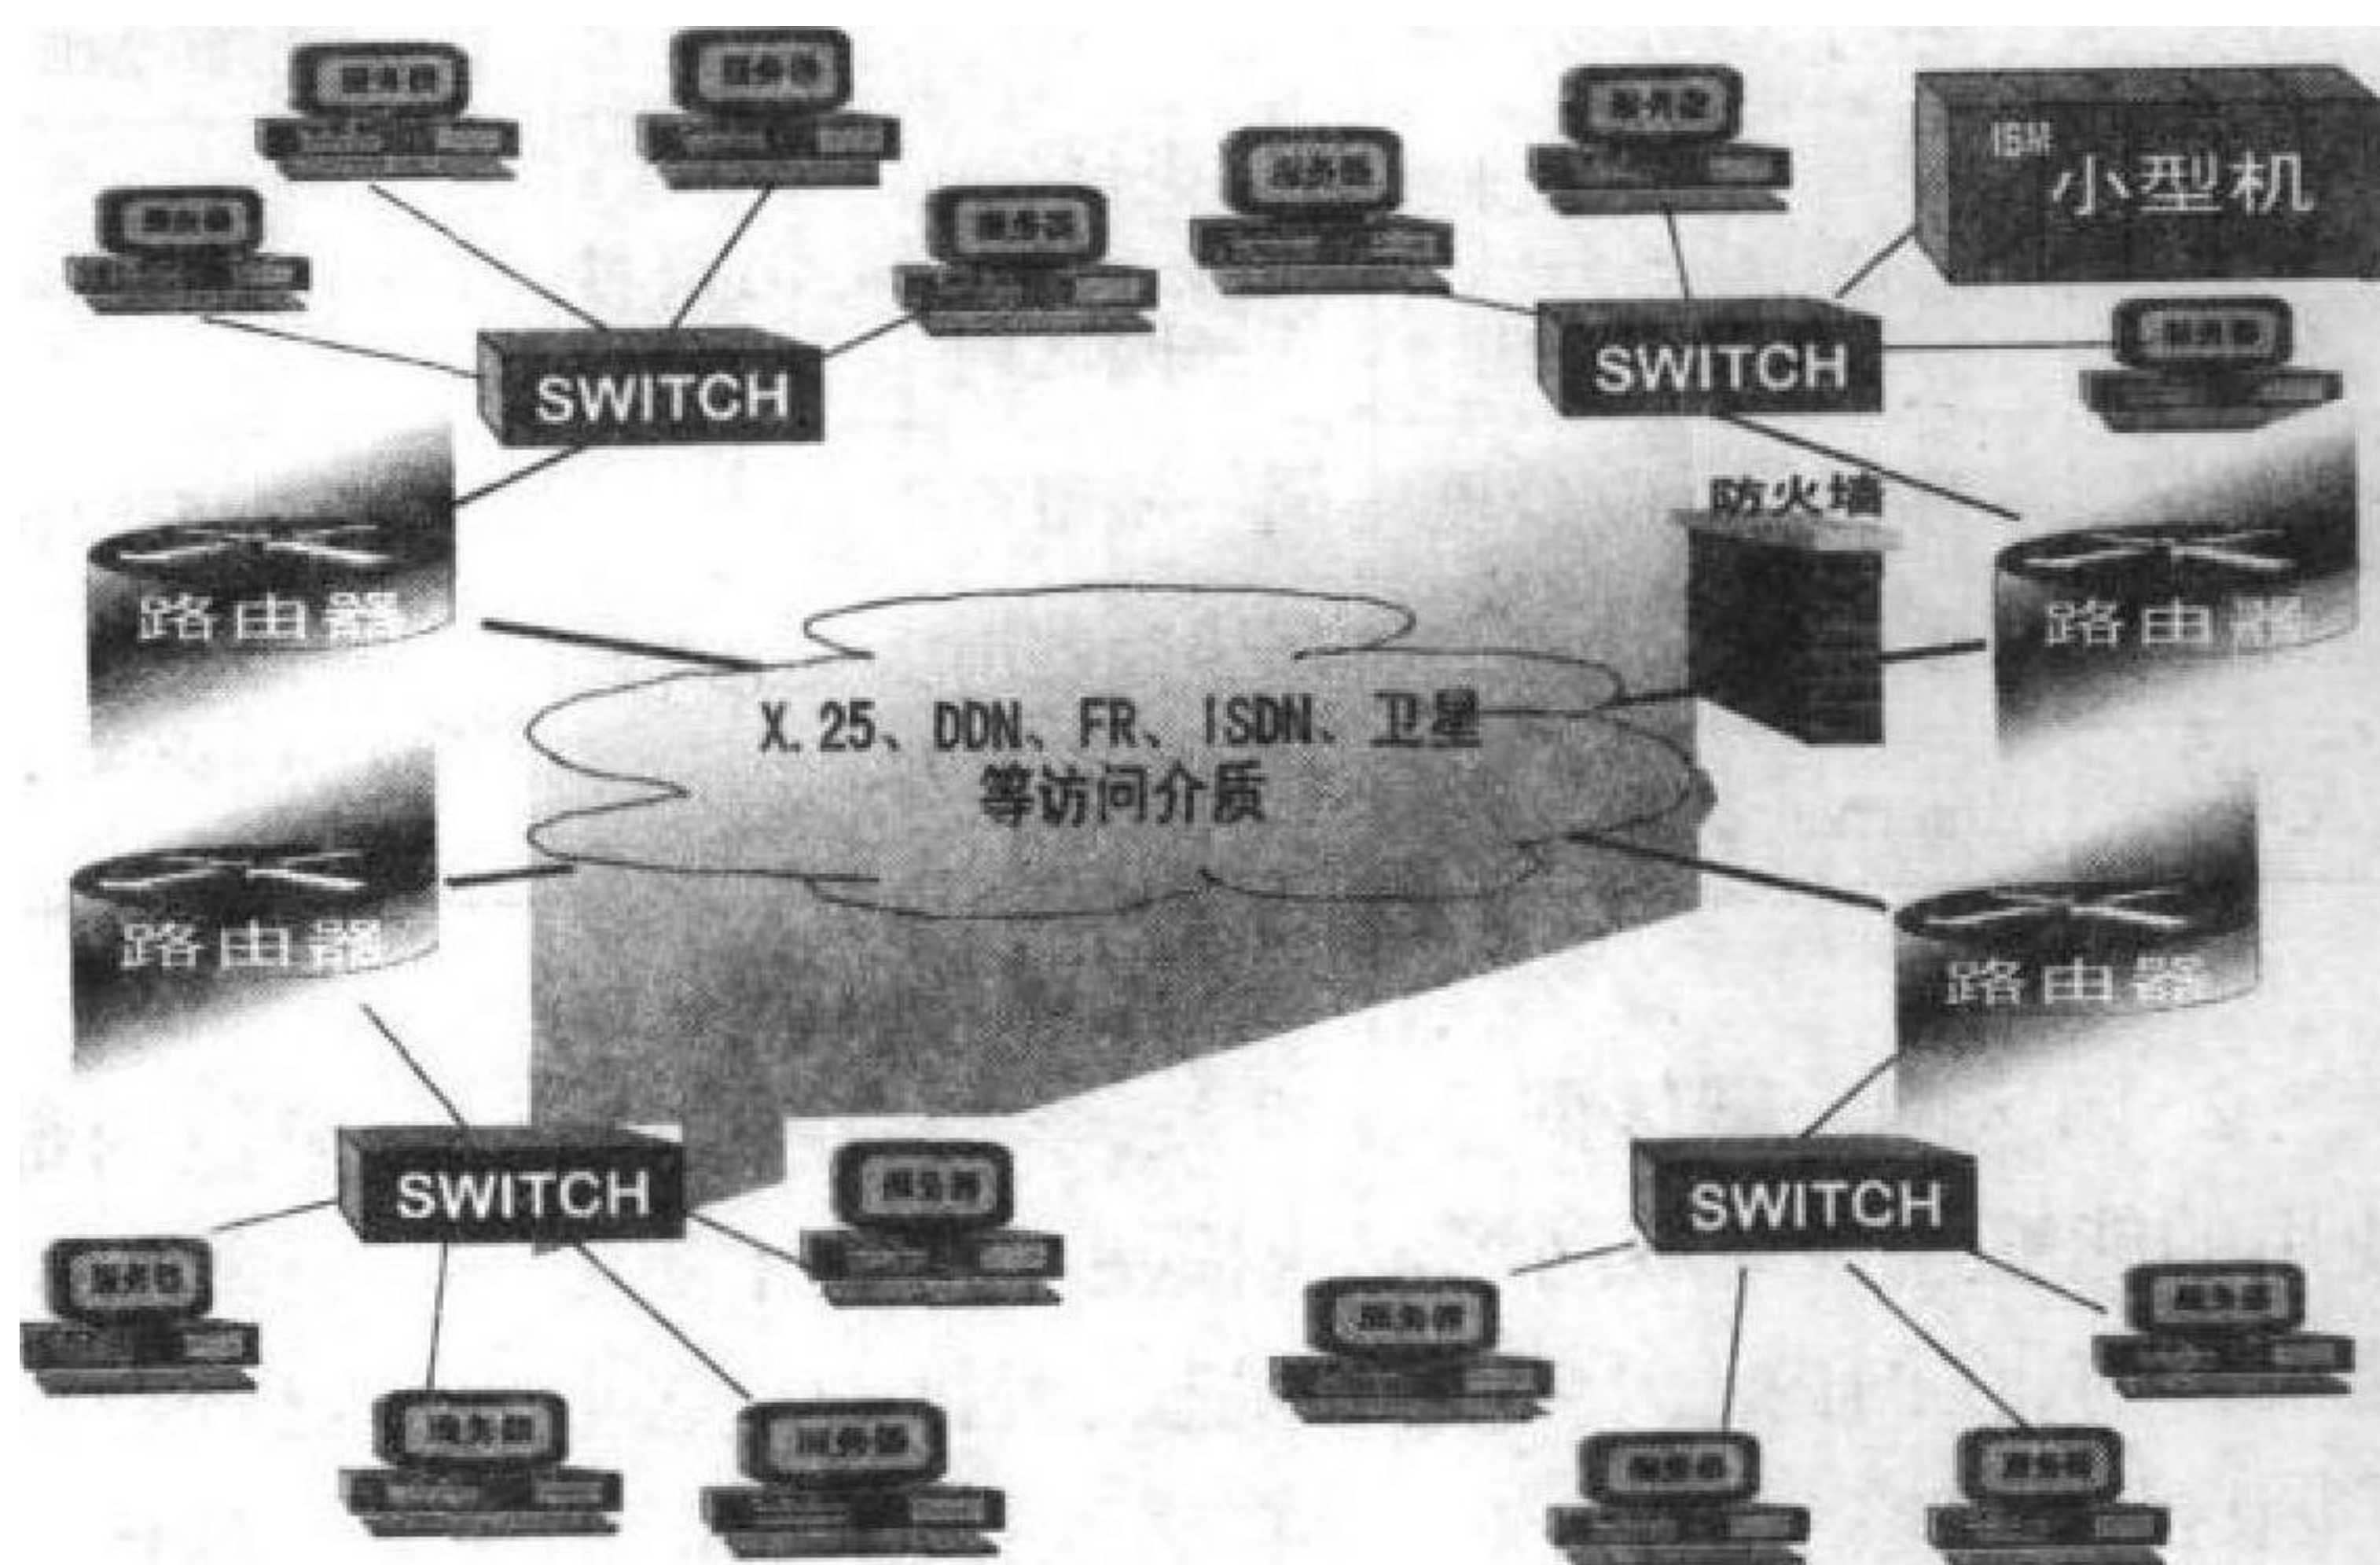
服务器

服务器

服务器

服务器

SWITCH

服务器

服务器

IBM 小型机

SWITCH

服务器

防火墙

路由器

路由器

X.25、DDN、FR、ISDN、卫星
等访问介质

路由器

路由器

SWITCH

服务器

服务器

服务器

服务器

SWITCH

服务器

服务器

服务器

服务器